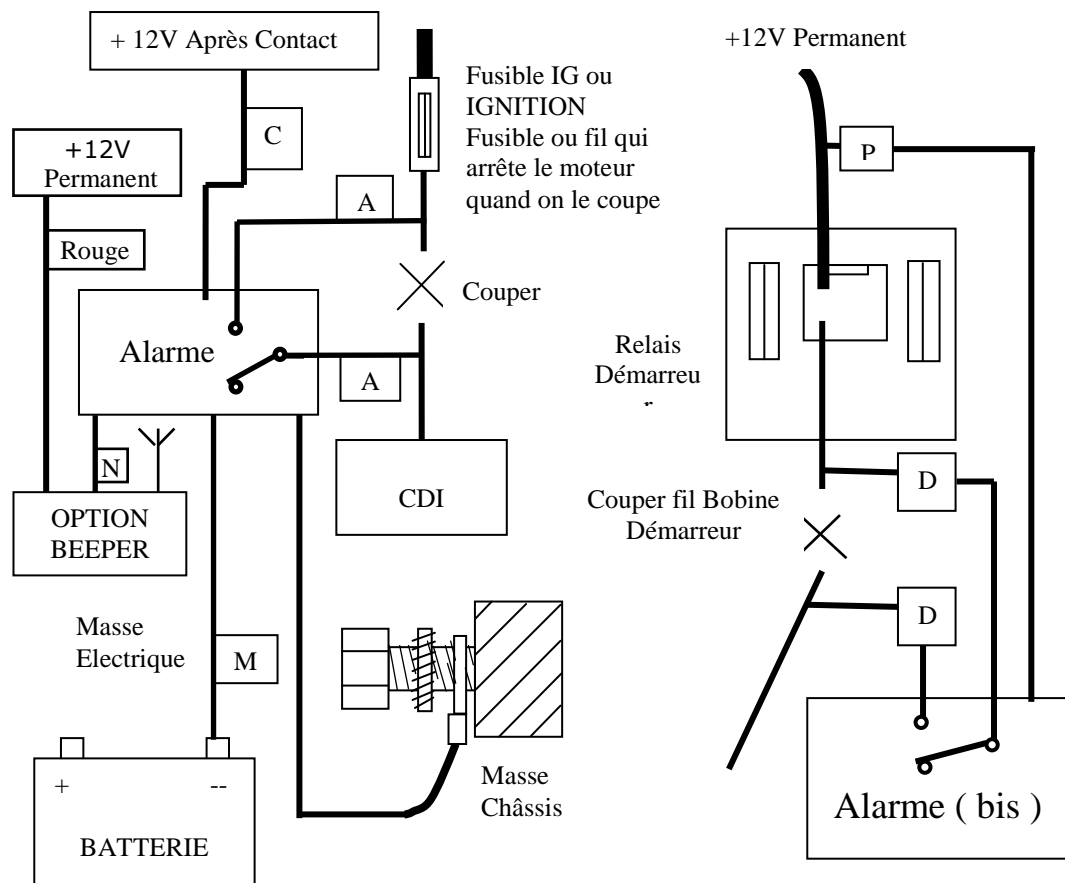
+ 12V Après Contact

C

+12V Permanent

Rouge

Fusible IG ou IGNITION Fusible ou fil qui arrête le moteur quand on le coupe

A

Couper

Alarme

A

N

OPTION BEEPER

CDI

Masse Electrique

M

+

--

BATTERIE

Masse Châssis

+12V Permanent

P

Relais Démarreu r

D

Couper fil Bobine Démarreur

D

Alarme ( bis )